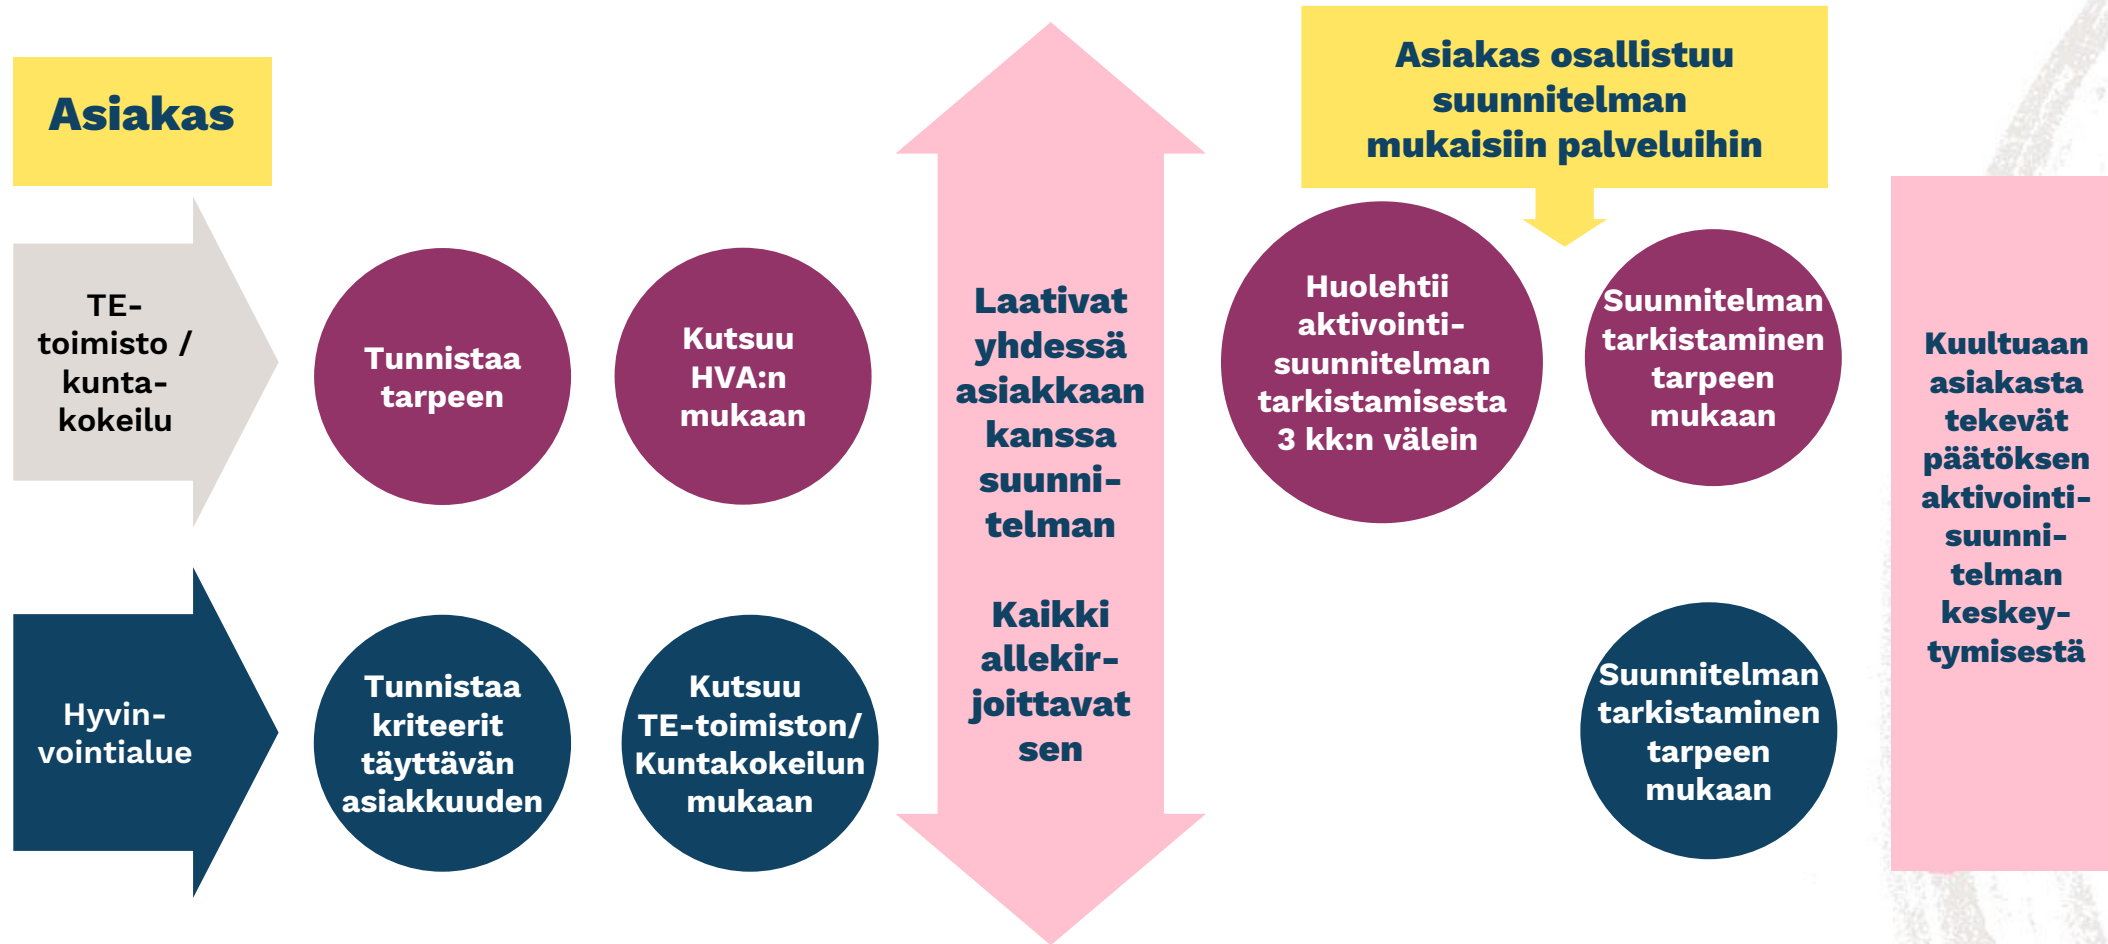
Asiakas

Asiakas osallistuu suunnitelman mukaisiin palveluihin

TE-toimisto / kunta-kokeilu

Tunnistaa tarpeen

Kutsuu HVA:n mukaan

Laativat yhdessä asiakkaan kanssa suunnitelman

Kaikki allekirjoittavat sen

Huolehtii aktivointi-suunnitelman tarkistamisesta 3 kk:n välein

Suunnitelman tarkistaminen tarpeen mukaan

Kuultuaan asiakasta tekevät päätöksen aktivointi-suunnitelman keskeytymisestä

Hyvinvointialue

Tunnistaa kriteerit täyttävän asiakkuuden

Kutsuu TE-toimiston/ Kuntakokeilun mukaan

Suunnitelman tarkistaminen tarpeen mukaan